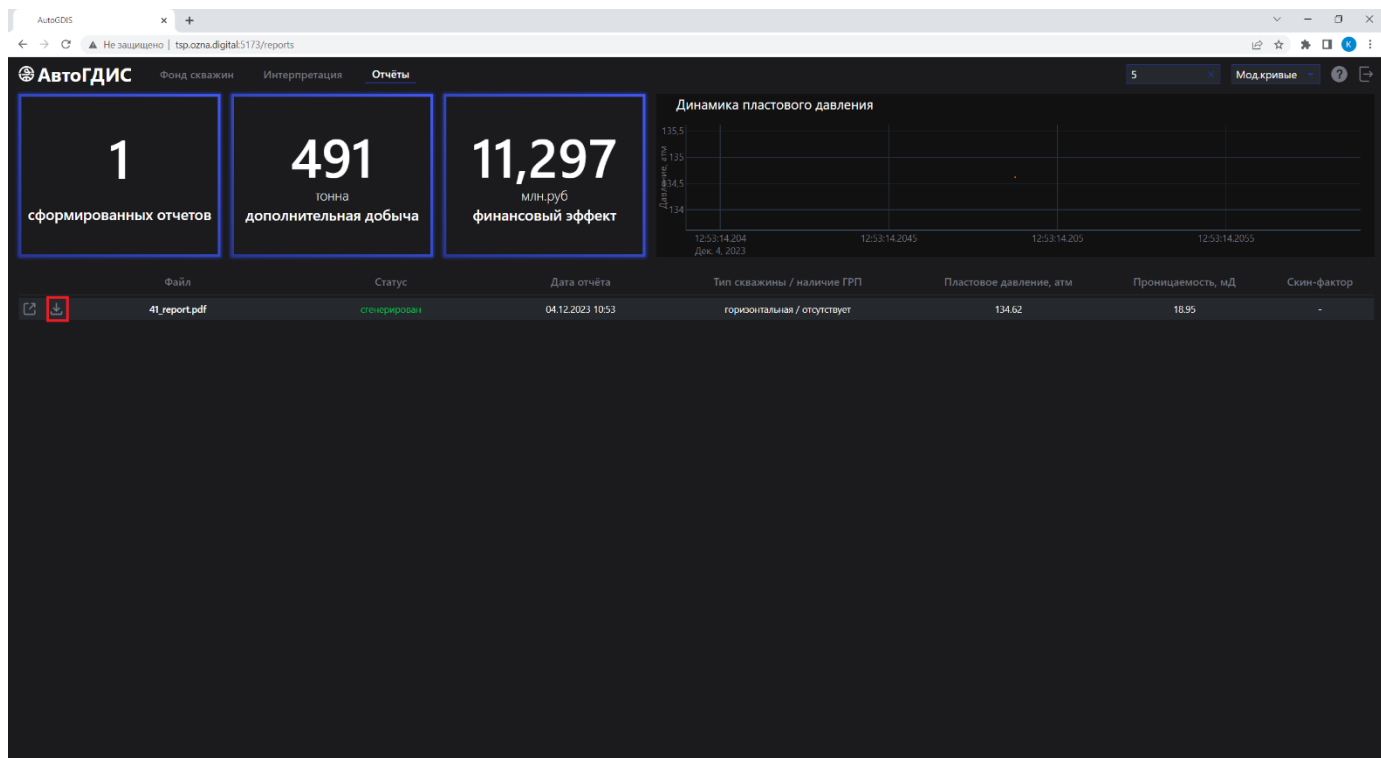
AutoGDIS

Не защищено | tsp.ozna.digital:5173/reports

АвтоГДИС Фонд скважин Интерпретация Отчёты

5 Мод.кривые

1
сформированных отчетов

491
тонна
дополнительная добыча

11,297
млн.руб
финансовый эффект

Динамика пластового давления

135,5
135
134,5
134
Давление, атм

12:53:14.204
Дек. 4, 2023
12:53:14.2045
12:53:14.205
12:53:14.2055

| | Файл | Статус | Дата отчёта | Тип скважины / наличие ГРП | Пластовое давление, атм | Проницаемость, мД | Скин-фактор |
|---|---|---|---|---|---|---|---|
| | 41_report.pdf | сгенерирован | 04.12.2023 10:53 | горизонтальная / отсутствует | 134.62 | 18.95 | - |